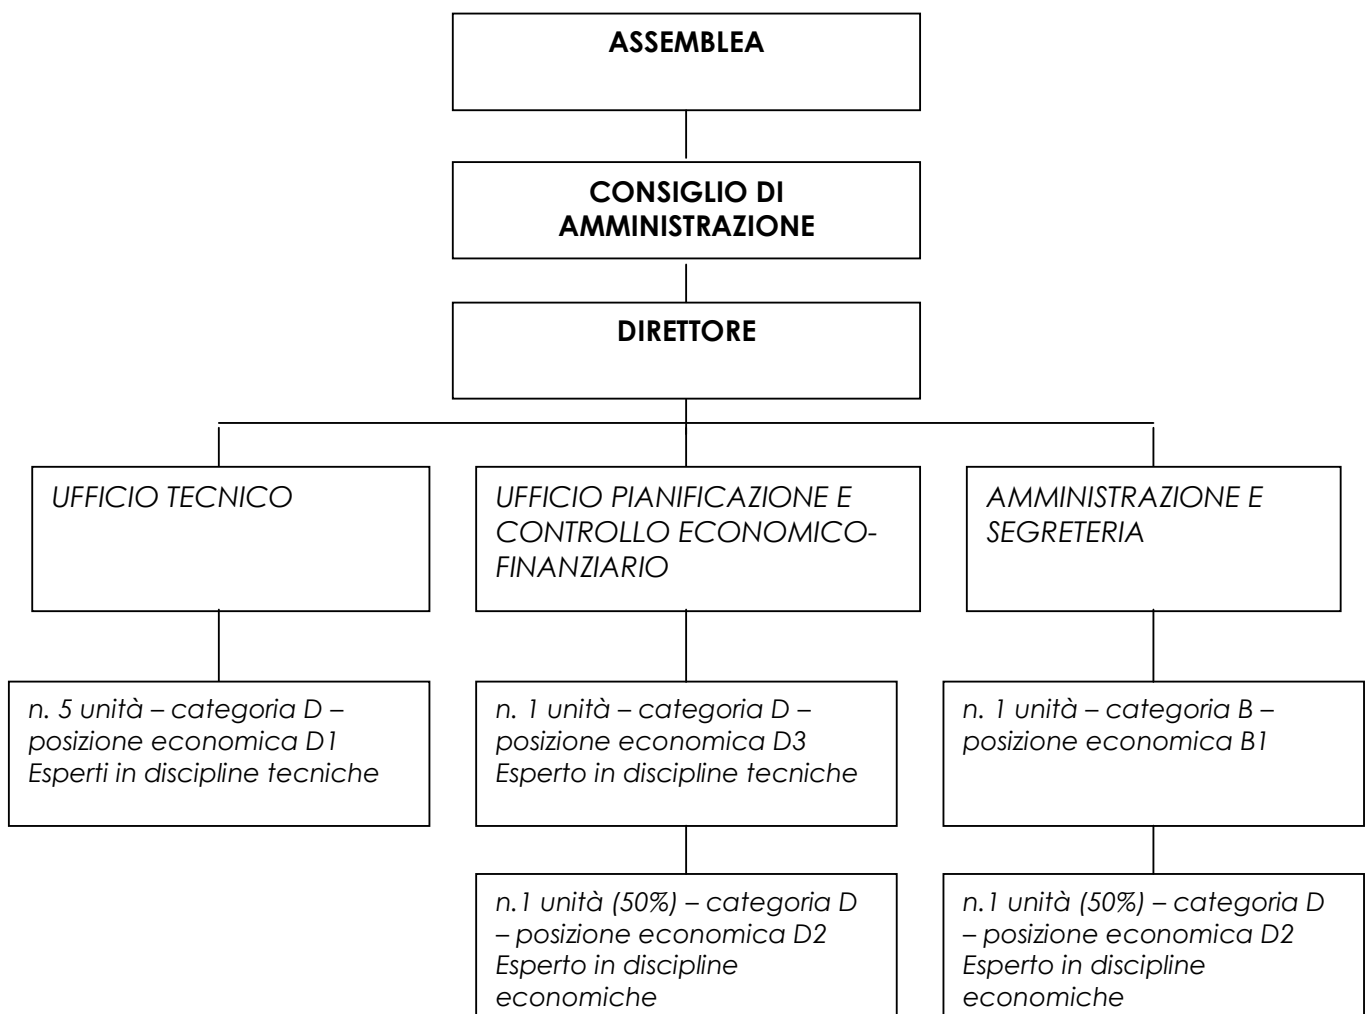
ASSEMBLEA

CONSIGLIO DI AMMINISTRAZIONE

DIRETTORE

UFFICIO TECNICO

UFFICIO PIANIFICAZIONE E CONTROLLO ECONOMICO-FINANZIARIO

AMMINISTRAZIONE E SEGRETERIA

n. 5 unità – categoria D – posizione economica D1
Esperti in discipline tecniche

n. 1 unità – categoria D – posizione economica D3
Esperto in discipline tecniche

n. 1 unità – categoria B – posizione economica B1

n.1 unità (50%) – categoria D – posizione economica D2
Esperto in discipline economiche

n.1 unità (50%) – categoria D – posizione economica D2
Esperto in discipline economiche